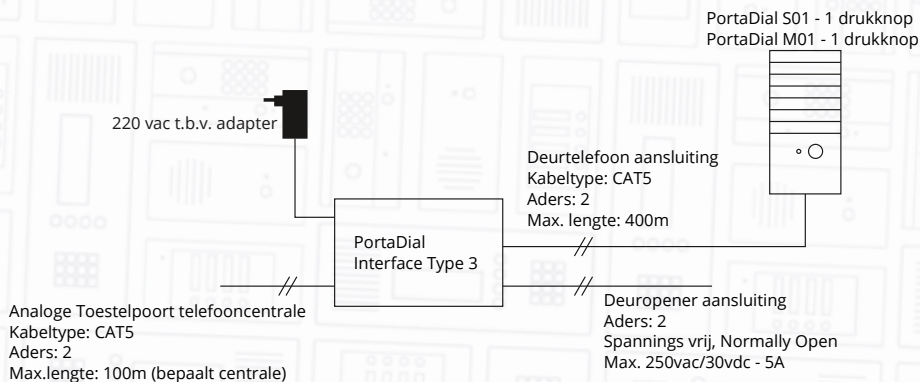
PortaDial S01 - 1 drukknop
PortaDial M01 - 1 drukknop

220 vac t.b.v. adapter

Deurtelefoon aansluiting
Kabeltype: CAT5
Aders: 2
Max. lengte: 400m

PortaDial
Interface Type 3

Deuropener aansluiting
Aders: 2
Spannings vrij, Normally Open
Max. 250vac/30vdc - 5A

Analoge Toestelpoort telefooncentrale
Kabeltype: CAT5
Aders: 2
Max.lengte: 100m (bepaalt centrale)